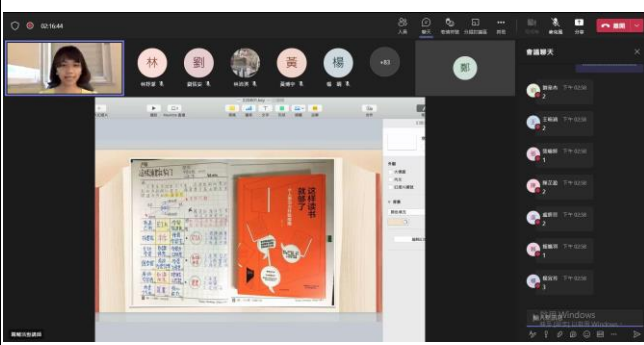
02:16:44

人員 聊天 舉手 分組討論室 更多 相機 麥克風 分享 離開

林 劉 黃 楊 +83 鄭

會議聊天

下午 02:56
2

下午 02:56
1

下午 02:56
1

下午 02:56
1

下午 02:56
1

下午 02:56
1

下午 02:56
3

这样读书就够了

啟用 Windows
移至 [設定] 以啟用 Windows。